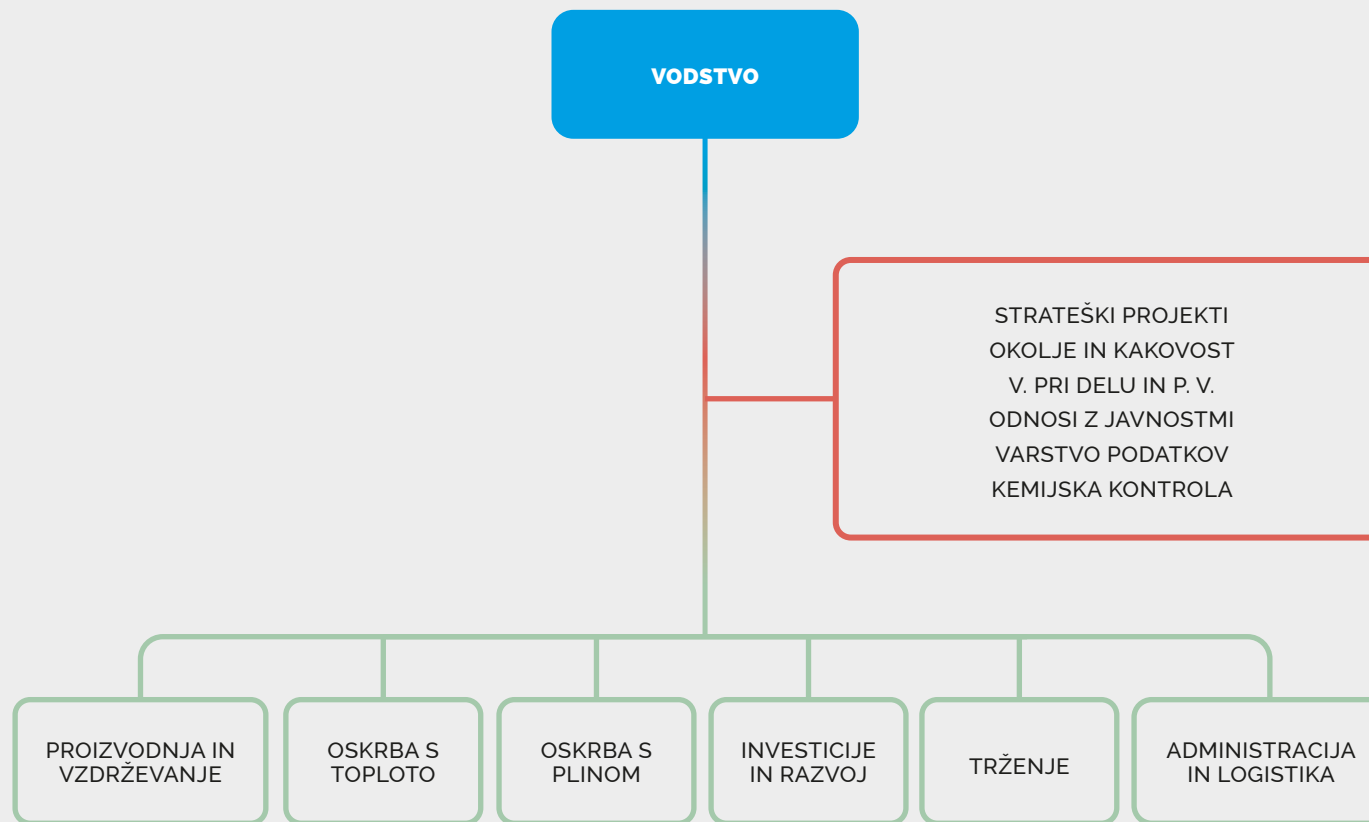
VODSTVO

STRATEŠKI PROJEKTI
OKOLJE IN KAKOVOST
V. PRI DELU IN P. V.
ODNOSI Z JAVNOSTMI
VARSTVO PODATKOV
KEMIJSKA KONTROLA

PROIZVODNJA IN VZDRŽEVANJE

OSKRBA S TOPLOTO

OSKRBA S PLINOM

INVESTICIJE IN RAZVOJ

TRŽENJE

ADMINISTRACIJA IN LOGISTIKA